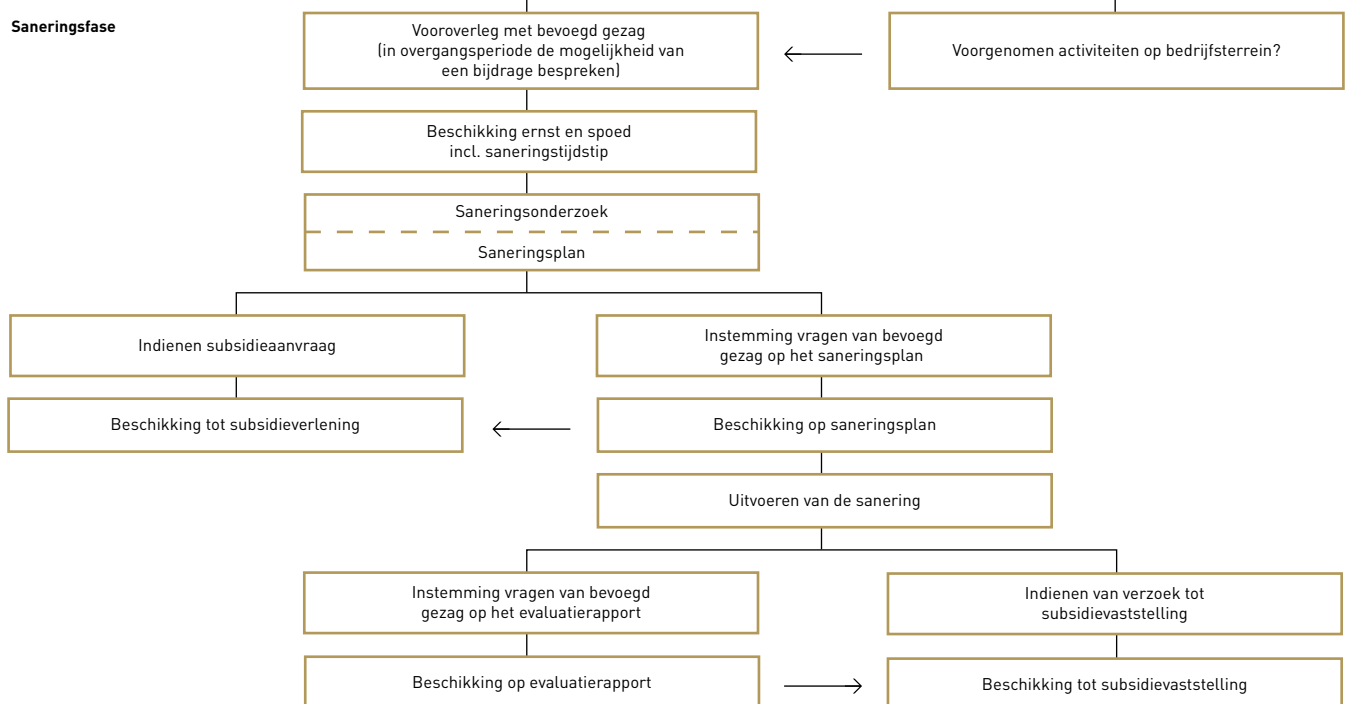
Saneringsfase

Vooroverleg met bevoegd gezag (in overgangsperiode de mogelijkheid van een bijdrage bespreken)

Voorgenomen activiteiten op bedrijfsterrein?

Beschikking ernst en spoed incl. saneringstijdstip

Saneringsonderzoek

Saneringsplan

Indienen subsidieaanvraag

Instemming vragen van bevoegd gezag op het saneringsplan

Beschikking tot subsidieverlening

Beschikking op saneringsplan

Uitvoeren van de sanering

Instemming vragen van bevoegd gezag op het evaluatierapport

Indienen van verzoek tot subsidievaststelling

Beschikking op evaluatierapport

Beschikking tot subsidievaststelling